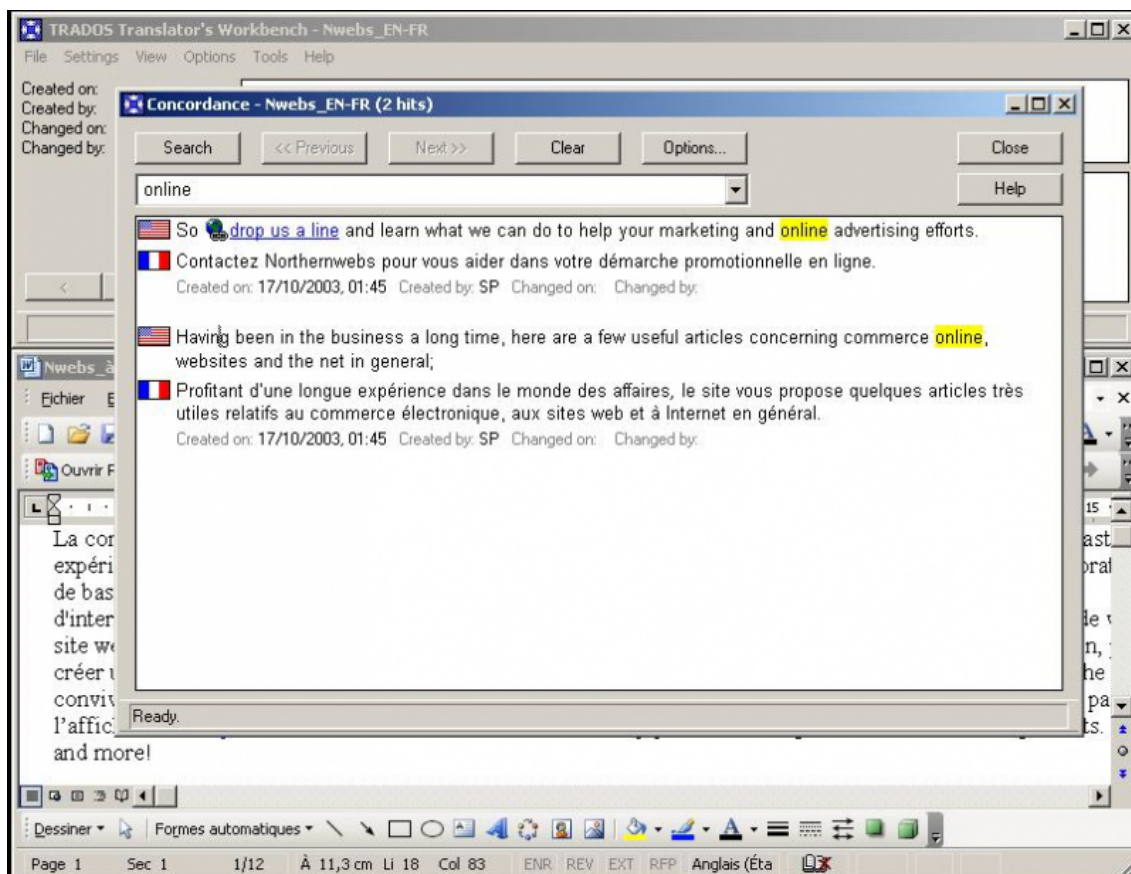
TRADOS Translator's Workbench - Nwebs_EN-FR
File Settings View Options Tools Help
Created on:
Created by:
Changed on:
Changed by:

Concordance - Nwebs_EN-FR (2 hits)
Search | << Previous | Next >> | Clear | Options... | Close
online
Help

So drop us a line and learn what we can do to help your marketing and online advertising efforts.
Contactez Northernwebs pour vous aider dans votre démarche promotionnelle en ligne.
Created on: 17/10/2003, 01:45 Created by: SP Changed on: Changed by:

Having been in the business a long time, here are a few useful articles concerning commerce online, websites and the net in general;
Profitant d'une longue expérience dans le monde des affaires, le site vous propose quelques articles très utiles relatifs au commerce électronique, aux sites web et à Internet en général.
Created on: 17/10/2003, 01:45 Created by: SP Changed on: Changed by:

Ready.

Nwebs_à
Fichier E
Ouvrir F
La cor ast
expéri ra
de bas
d'inter le
site we n,
créer he
convi pa
l'affic ts.
and more!

Dessiner · Formes automatiques ·
Page 1 Sec 1 1/12 À 11,3 cm Li 18 Col 83 ENR REV EXT RFP Anglais (Éta